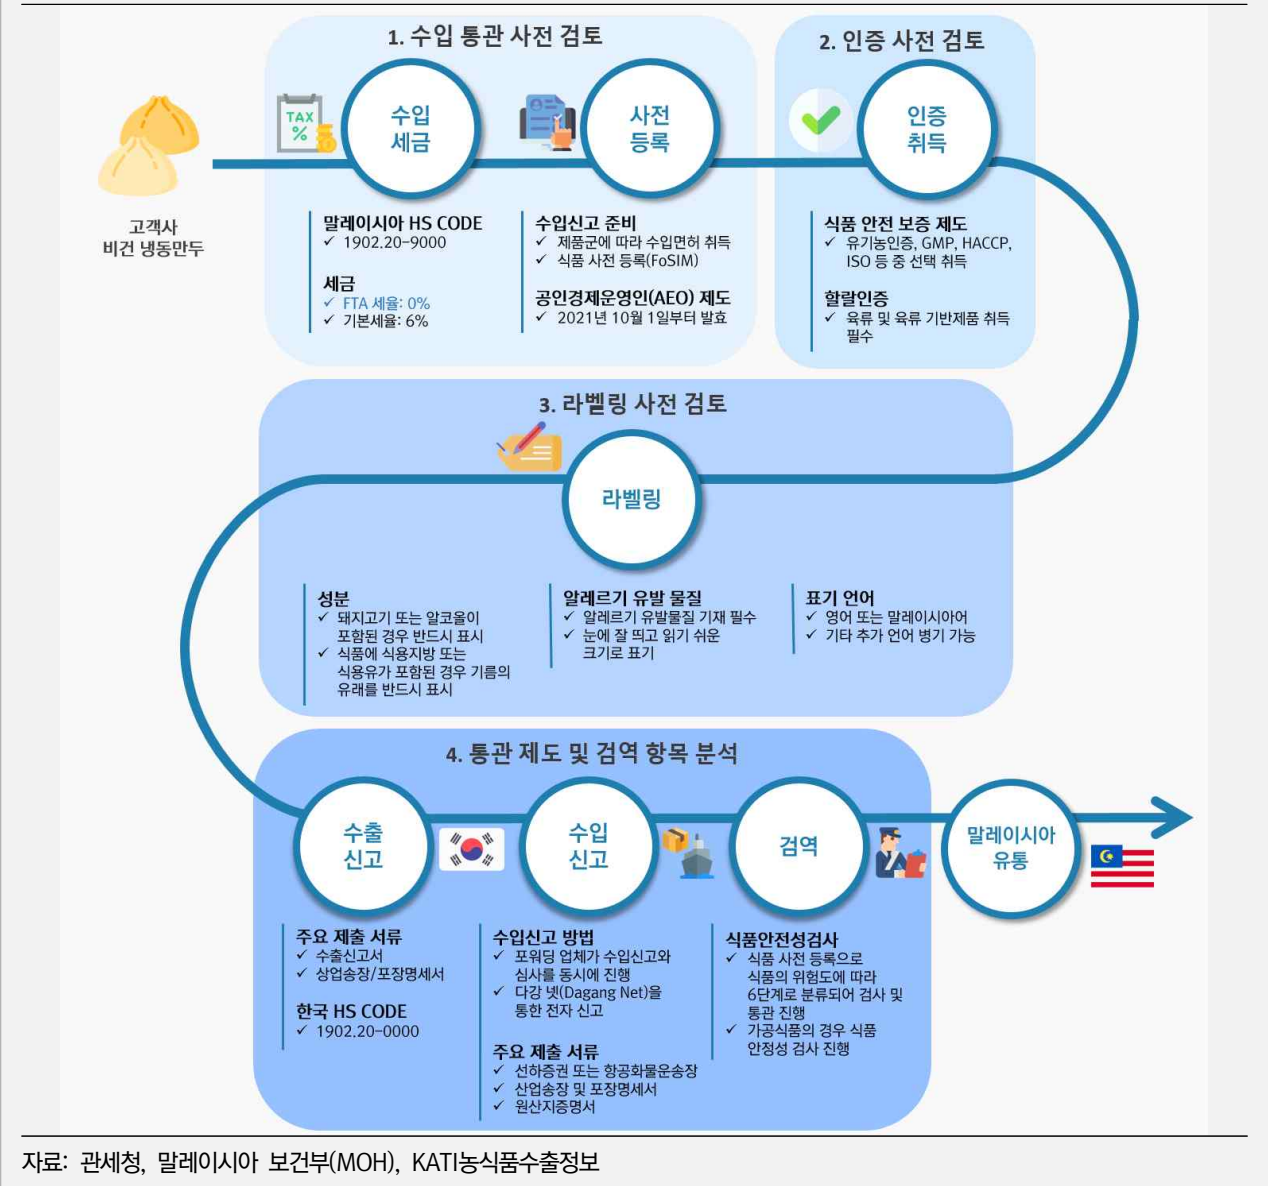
1. 수입 통관 사전 검토

2. 인증 사전 검토

TAX %

수입 세금

사전 등록

인증 취득

고객사 비건 냉동만두

말레이시아 HS CODE
✓ 1902.20-9000

세금
✓ FTA 세율: 0%
✓ 기본세율: 6%

수입신고 준비
✓ 제품군에 따라 수입면허 취득
✓ 식품 사전 등록(FoSIM)

공인경제운영인(AEO) 제도
✓ 2021년 10월 1일부터 발효

식품 안전 보증 제도
✓ 유기농인증, GMP, HACCP, ISO 등 중 선택 취득

할랄인증
✓ 육류 및 육류 기반제품 취득 필수

3. 라벨링 사전 검토

라벨링

성분
✓ 돼지고기 또는 알코올이 포함된 경우 반드시 표시
✓ 식품에 식용지방 또는 식용유가 포함된 경우 기름의 유래를 반드시 표시

알레르기 유발 물질
✓ 알레르기 유발물질 기재 필수
✓ 눈에 잘 띄고 읽기 쉬운 크기로 표기

표기 언어
✓ 영어 또는 말레이시아어
✓ 기타 추가 언어 병기 가능

4. 통관 제도 및 검역 항목 분석

수출 신고

수입 신고

검역

말레이시아 유통

주요 제출 서류
✓ 수출신고서
✓ 상업송장/포장명세서

한국 HS CODE
✓ 1902.20-0000

수입신고 방법
✓ 포워딩 업체가 수입신고와 심사를 동시에 진행
✓ 다강 넷(Dagang Net)을 통한 전자 신고

주요 제출 서류
✓ 선하증권 또는 항공화물운송장
✓ 산업송장 및 포장명세서
✓ 원산지증명서

식품안전성검사
✓ 식품 사전 등록으로 식품의 위험도에 따라 6단계로 분류되어 검사 및 통관 진행
✓ 가공식품의 경우 식품 안정성 검사 진행

자료: 관세청, 말레이시아 보건부(MOH), KATI농식품수출정보